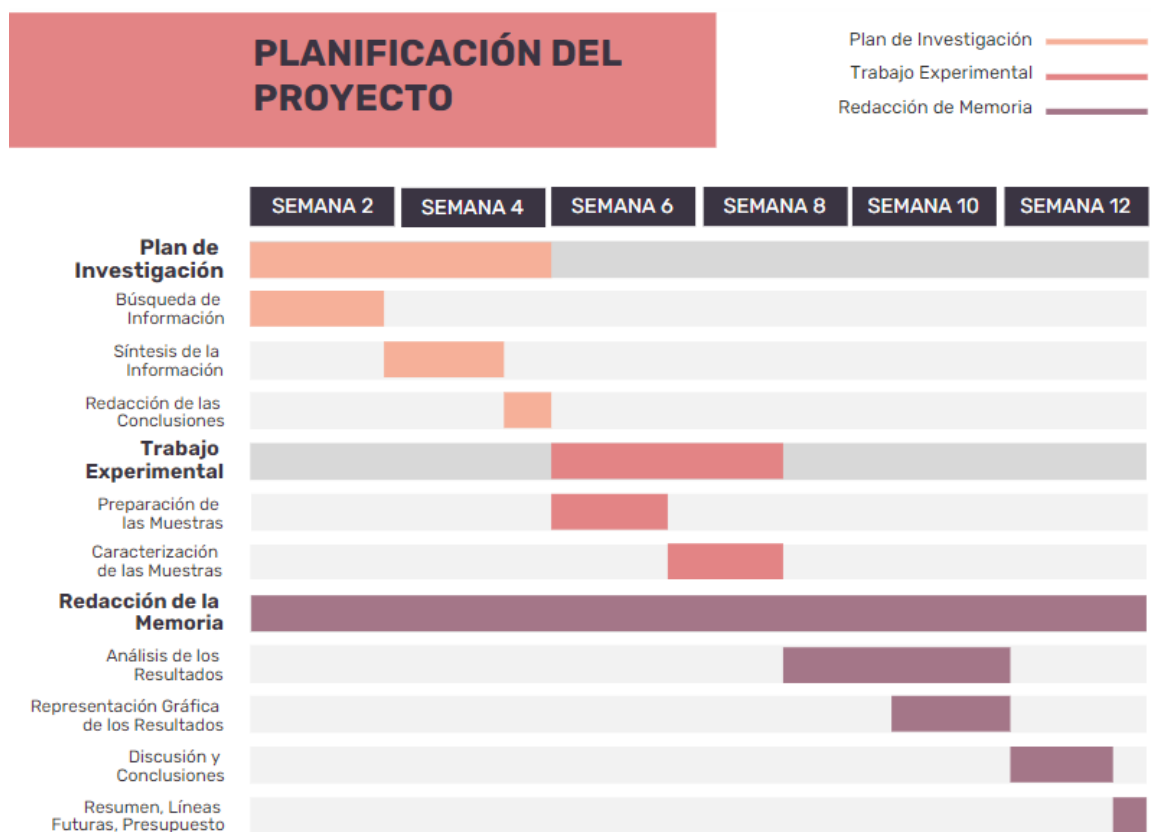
PLANIFICACIÓN DEL PROYECTO

Plan de Investigación
Trabajo Experimental
Redacción de Memoria

SEMANA 2
SEMANA 4
SEMANA 6
SEMANA 8
SEMANA 10
SEMANA 12

Plan de Investigación
Búsqueda de Información
Síntesis de la Información
Redacción de las Conclusiones
Trabajo Experimental
Preparación de las Muestras
Caracterización de las Muestras
Redacción de la Memoria
Análisis de los Resultados
Representación Gráfica de los Resultados
Discusión y Conclusiones
Resumen, Líneas Futuras, Presupuesto